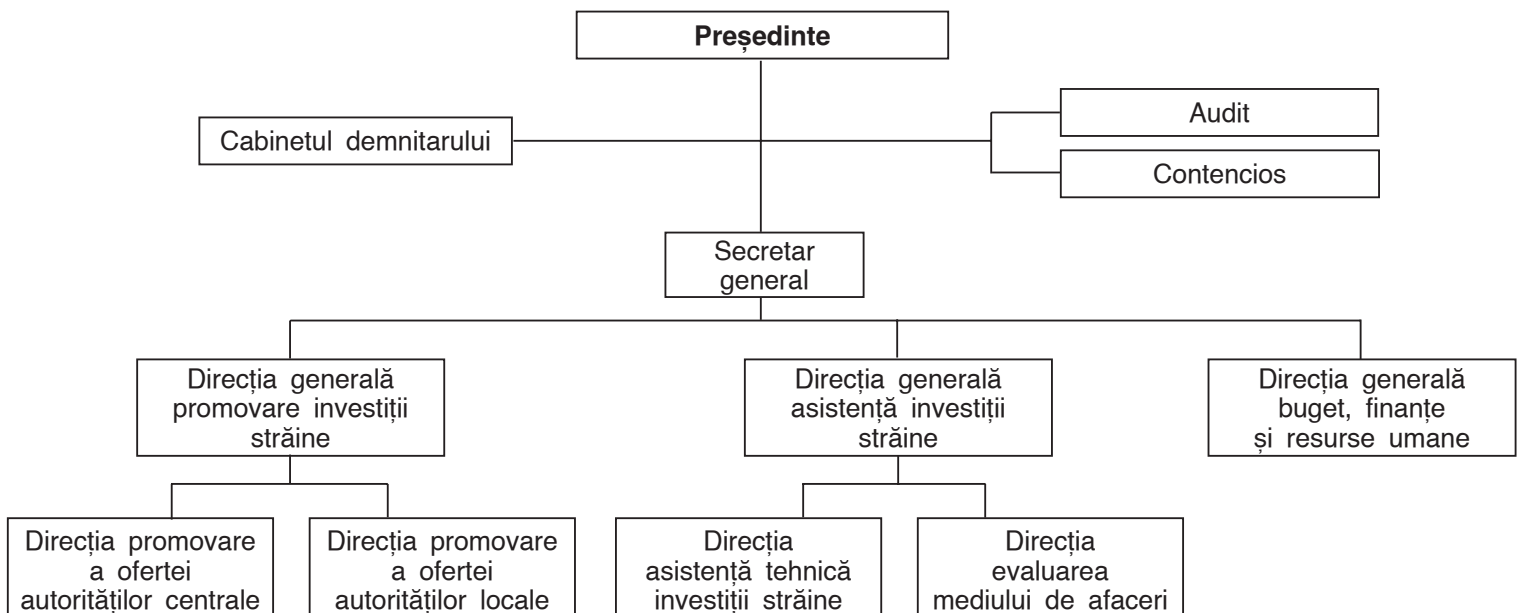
Președinte

Cabinetul demnitarului

Audit

Contencios

Secretar general

Direcția generală promovare investiții străine

Direcția generală asistență investiții străine

Direcția generală buget, finanțe și resurse umane

Direcția promovare a ofertei autorităților centrale

Direcția promovare a ofertei autorităților locale

Direcția asistență tehnică investiții străine

Direcția evaluarea mediului de afaceri